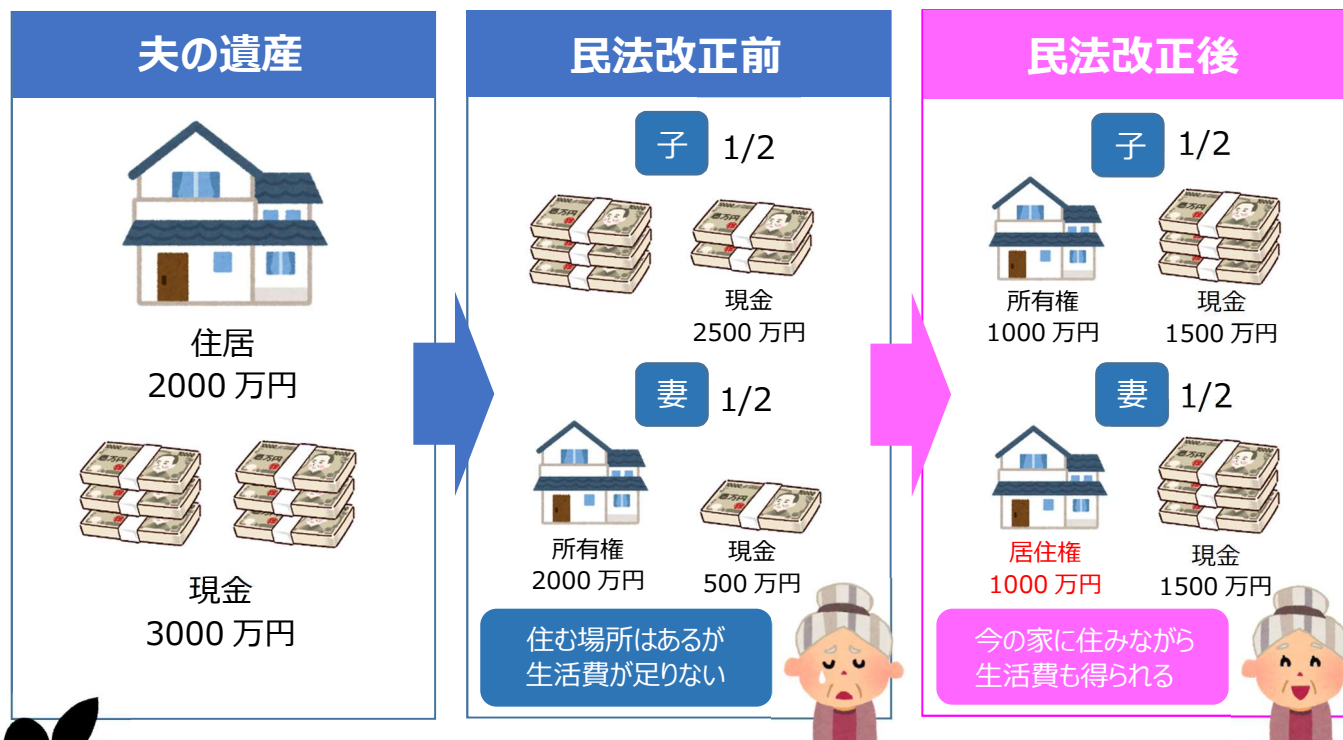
夫の遺産

住居
2000 万円

現金
3000 万円

民法改正前

子 1/2

現金
2500 万円

妻 1/2

所有権
2000 万円

現金
500 万円

住む場所はあるが
生活費が足りない

民法改正後

子 1/2

所有権
1000 万円

現金
1500 万円

妻 1/2

居住権
1000 万円

現金
1500 万円

今の家に住みながら
生活費も得られる